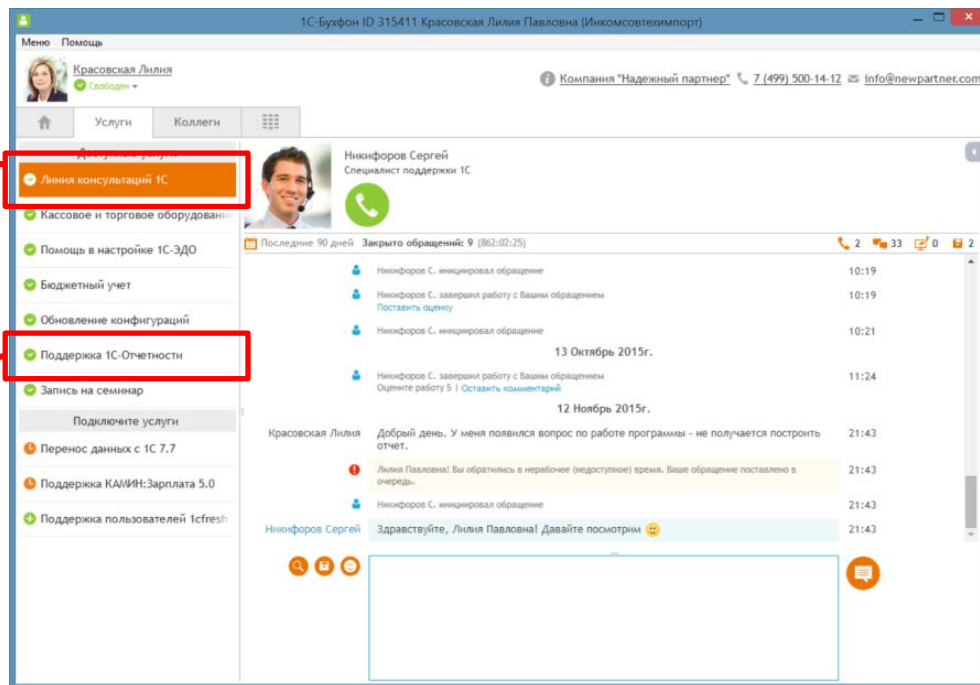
1С-Бухфон ID 315411 Красовская Лилия Павловна (Инкомсовтехимпорт)

Меню Помощь

Красовская Лилия
Свободен

Компания "Надежный партнер" 7 (499) 500-14-12 info@newpartner.com

Услуги Коллеги

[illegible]

Линия консультаций 1С
Кассовое и торговое оборудовани
Помощь в настройке 1С-ЭДО
Бюджетный учет
Обновление конфигураций
Поддержка 1С-Отчетности
Запись на семинар

Подключите услуги

Перенос данных с 1С 7.7
Поддержка КАМИН:Зарплата 5.0
Поддержка пользователей 1cfresh

Никифоров Сергей
Специалист поддержки 1С

Последние 90 дней Закрыто обращений: 9 (862:02:25)

2 33 0 2

Никифоров С. инициировал обращение 10:19
Никифоров С. завершил работу с Вашим обращением 10:19
Поставить оценку
Никифоров С. инициировал обращение 10:21

13 Октябрь 2015г.

Никифоров С. завершил работу с Вашим обращением 11:24
Оцените работу 5 | Оставить комментарий

12 Ноябрь 2015г.

Красовская Лилия Добрый день. У меня появился вопрос по работе программы - не получается построить отчет. 21:43

Лилия Павловна! Вы обратились в нерабочее (недоступное) время. Ваше обращение поставлено в очередь. 21:43

Никифоров С. инициировал обращение 21:43

Никифоров Сергей Здравствуйте, Лилия Павловна! Давайте посмотрим 21:43